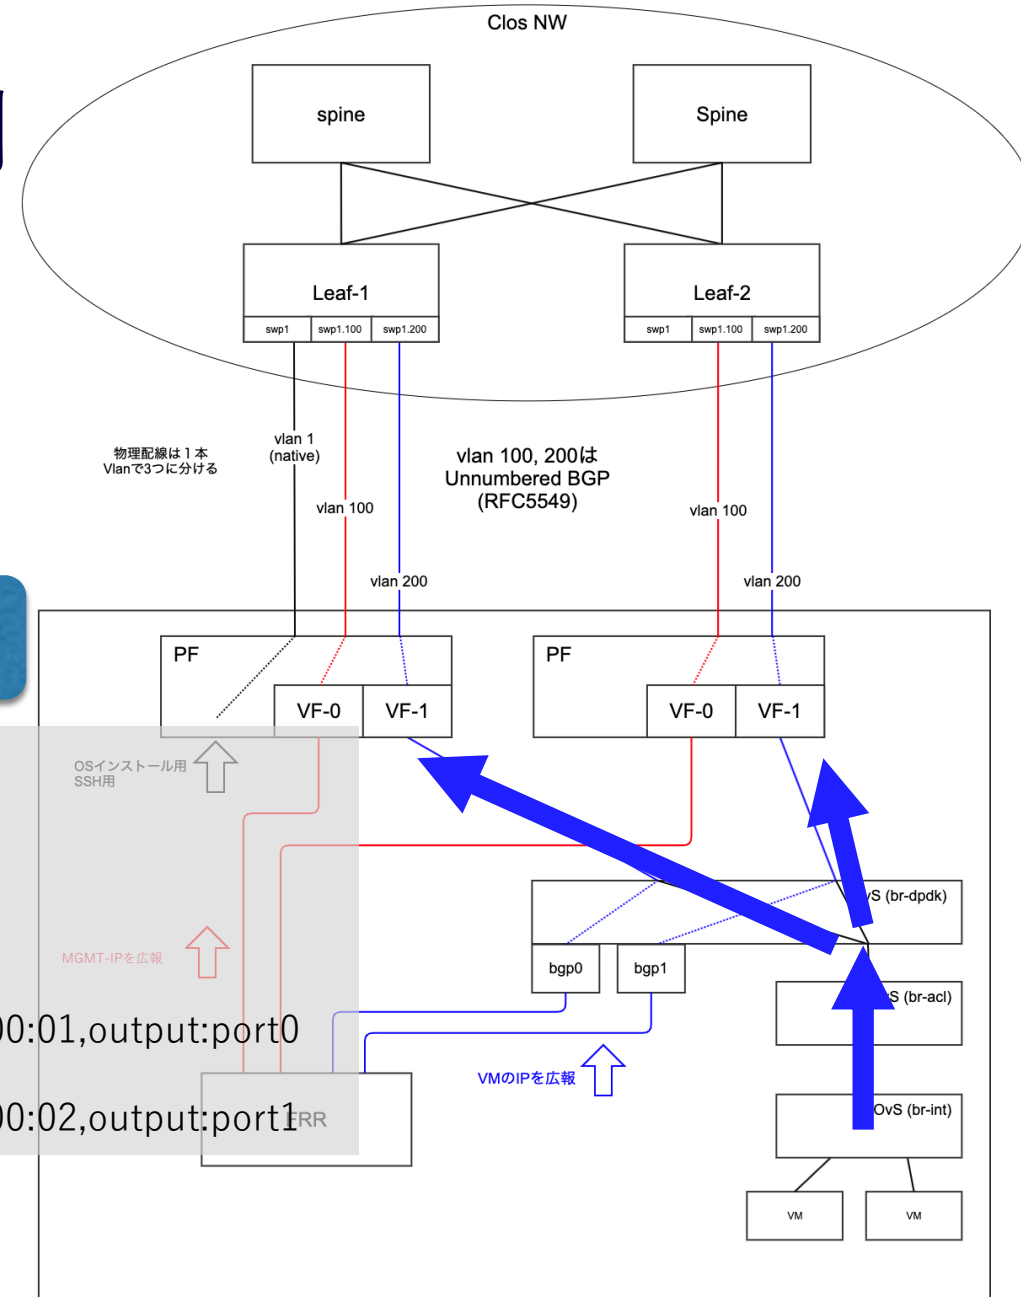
Clos NW

spine

Spine

Leaf-1

| swp1 | swp1.100 | swp1.200 |
|---|---|---|

Leaf-2

| swp1 | swp1.100 | swp1.200 |
|---|---|---|

物理配線は１本
Vlanで3つに分ける

vlan 1
(native)

vlan 100, 200は
Unnumbered BGP
(RFC5549)

vlan 100

vlan 200

vlan 100

vlan 200

PF

VF-0

VF-1

PF

VF-0

VF-1

OSインストール用
SSH用

S (br-dpdk)

bgp0

bgp1

MGMT-IPを広報

S (br-acl)

00:01,output:port0

VMのIPを広報

00:02,output:port1RR

OvS (br-int)

VM

VM